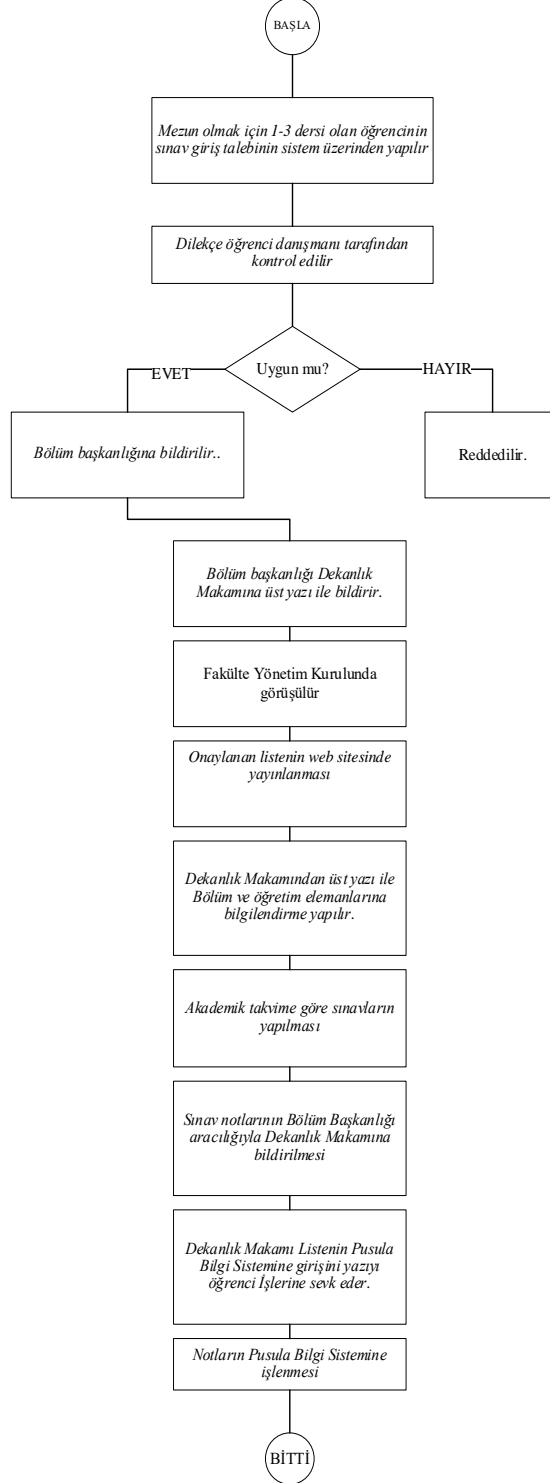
BAŞLA

Mezun olmak için 1-3 dersi olan öğrencinin sınav giriş talebinin sistem üzerinden yapılır

Dilekçe öğrenci danışmanı tarafından kontrol edilir

Uygun mu?

EVET

HAYIR

Bölüm başkanlığına bildirilir..

Reddedilir.

Bölüm başkanlığı Dekanlık Makamına üst yazı ile bildirir.

Fakülte Yönetim Kurulunda görüşülür

Onaylanan listenin web sitesinde yayınlanması

Dekanlık Makamından üst yazı ile Bölüm ve öğretim elemanlarına bilgilendirme yapılır.

Akademik takvime göre sınavların yapılması

Sınav notlarının Bölüm Başkanlığı aracılığıyla Dekanlık Makamına bildirilmesi

Dekanlık Makamı Listenin Pusula Bilgi Sistemine girişini yazıyı öğrenci İşlerine sevk eder.

Notların Pusula Bilgi Sistemine işlenmesi

BİTTİ